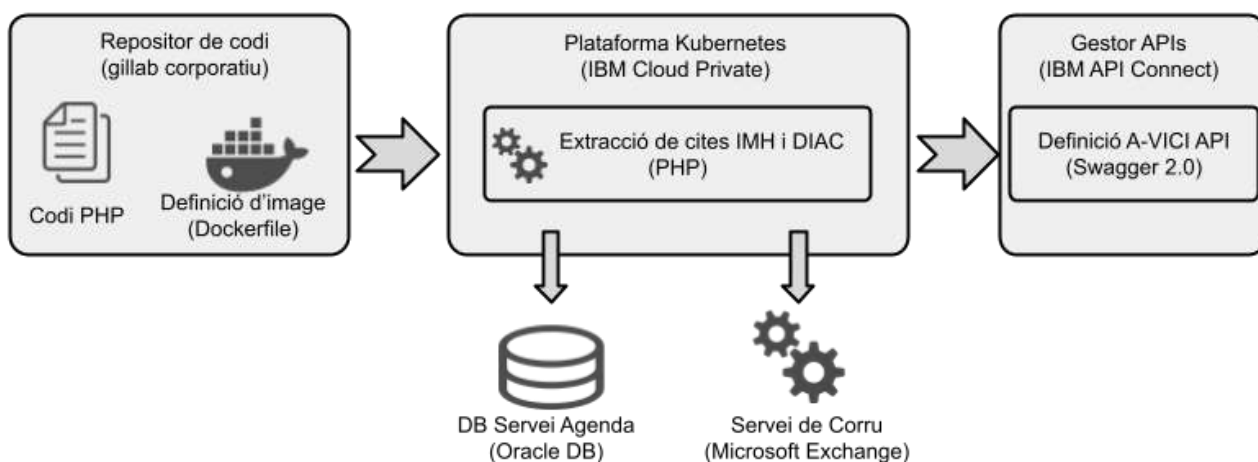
Repositor de codi
(gillab corporatiu)

Codi PHP

Definició d'image
(Dockerfile)

Plataforma Kubernetes
(IBM Cloud Private)

Extracció de cites IMH i DIAC
(PHP)

Gestor APIs
(IBM API Connect)

Definició A-VICI API
(Swagger 2.0)

DB Servei Agenda
(Oracle DB)

Servei de Corru
(Microsoft Exchange)